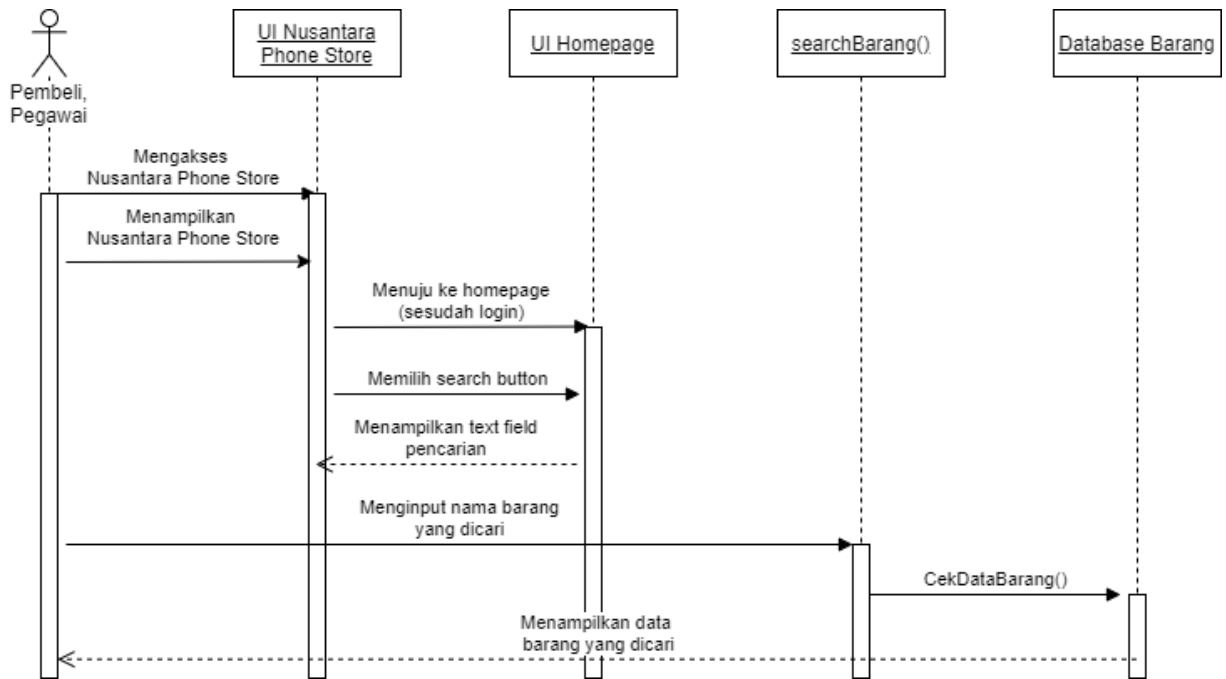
Pembeli, Pegawai

UI Nusantara Phone Store

UI Homepage

searchBarang()

Database Barang

Mengakses Nusantara Phone Store

Menampilkan Nusantara Phone Store

Menuju ke homepage (sesudah login)

Memilih search button

Menampilkan text field pencarian

Menginput nama barang yang dicari

CekDataBarang()

Menampilkan data barang yang dicari